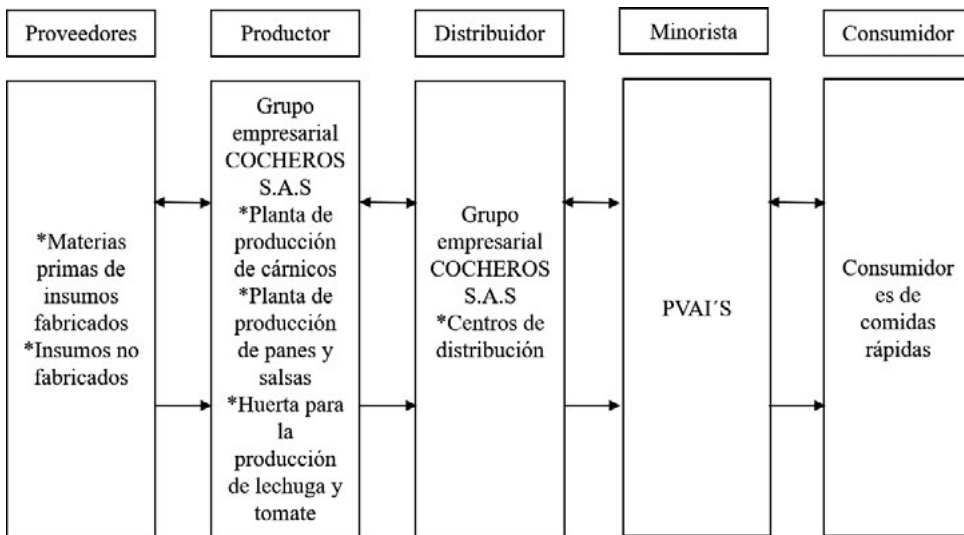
Proveedores

Productor

Distribuidor

Minorista

Consumidor

*Materias primas de insumos fabricados
*Insumos no fabricados

Grupo empresarial COCHEROS S.A.S
*Planta de producción de cárnicos
*Planta de producción de panes y salsas
*Huerta para la producción de lechuga y tomate

Grupo empresarial COCHEROS S.A.S
*Centros de distribución

PVAI´S

Consumidor es de comidas rápidas